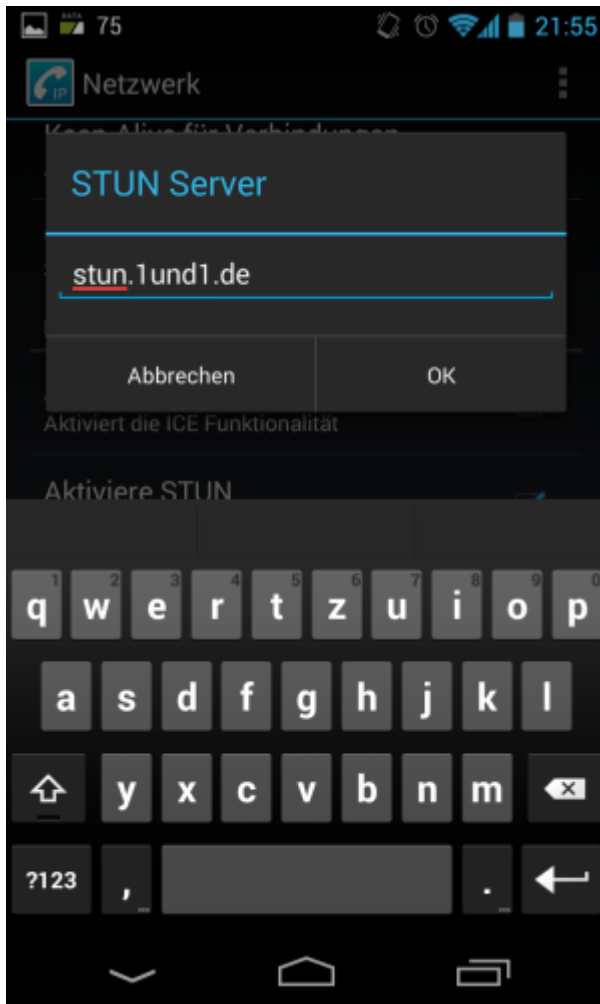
75 21:55

IP Netzwerk

Keep Alive für Verbindungen

STUN Server

stun.1und1.de

Abbrechen OK

Aktiviert die ICE Funktionalität

Aktiviere STUN

1 2 3 4 5 6 7 8 9 0
q w e r t z u i o p
a s d f g h j k l
y x c v b n m
?123 , .